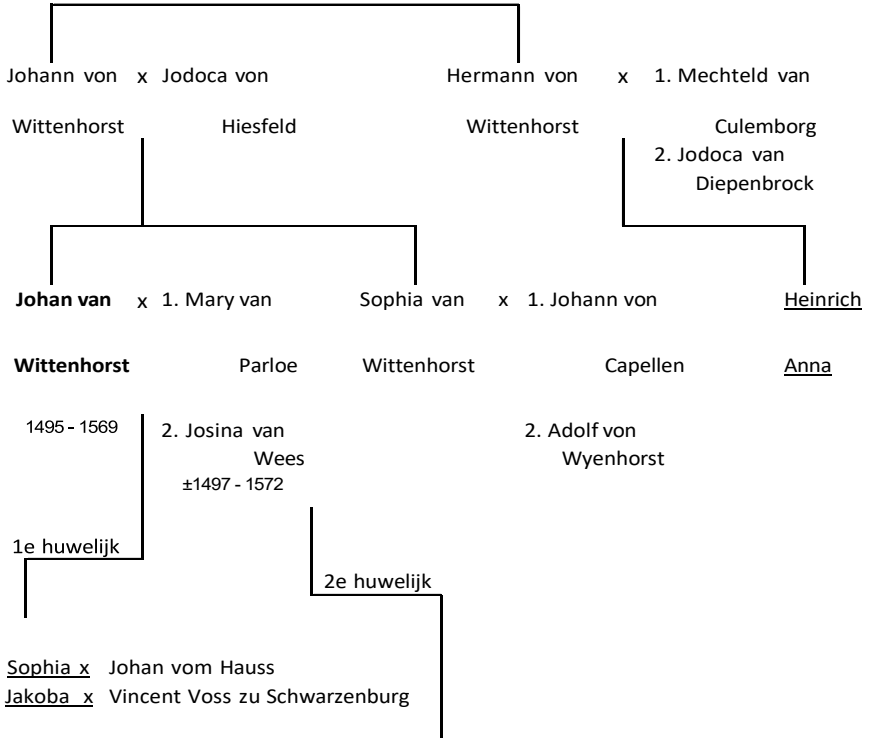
Johann von Wittenhorst x Jodoca von Hiesfeld

Hermann von Wittenhorst x 1. Mechteld van Culemborg
2. Jodoca van Diepenbrock

**Johan van Wittenhorst** 1495 - 1569 x 1. Mary van Parloe
2. Josina van Wees ±1497 - 1572

Sophia van Wittenhorst x 1. Johann von Capellen
2. Adolf von Wyenhorst

Heinrich
Anna

1e huwelijk

2e huwelijk

Sophia x Johan vom Hauss
Jakoba x Vincent Voss zu Schwarzenburg